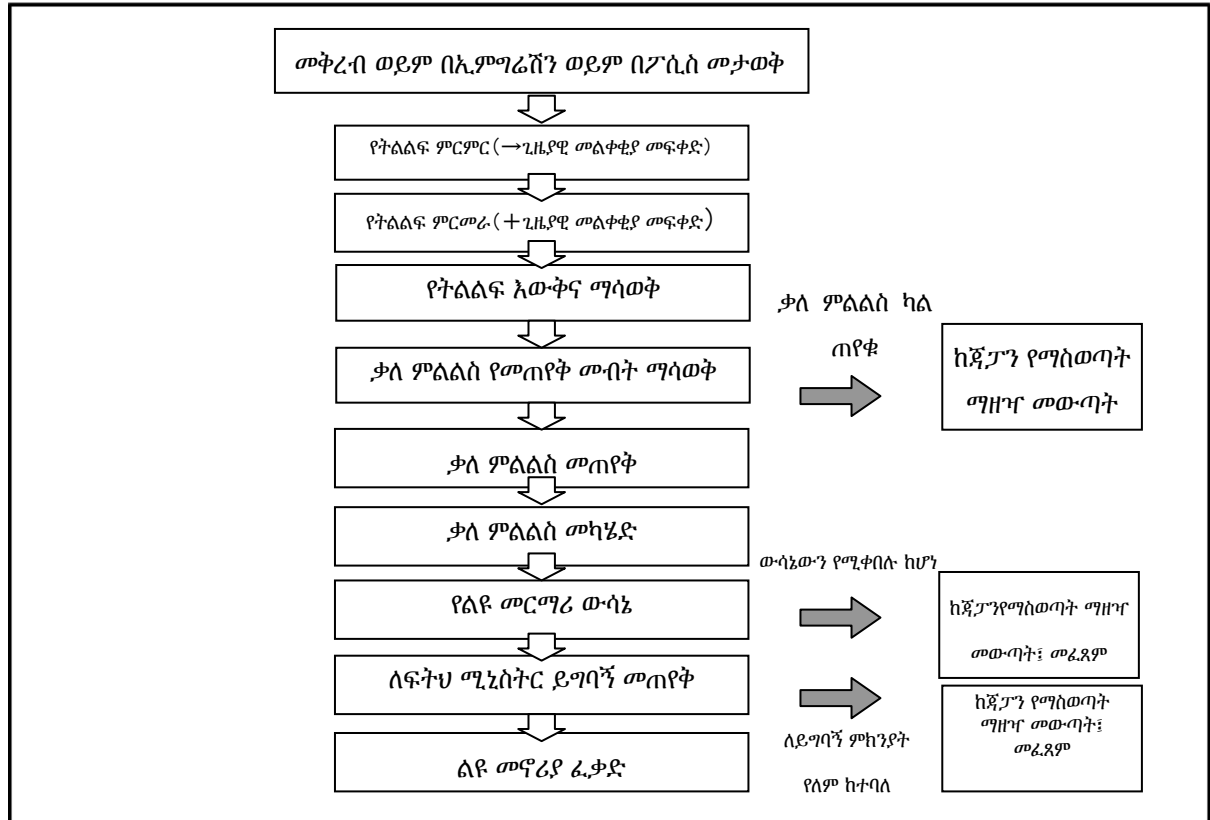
መቅረብ ወይም በኢምግሬሽን ወይም በፖሲስ መታወቅ

የትልልፍ ምርምር（→ጊዜያዊ መልቀቂያ መፍቀድ）

የትልልፍ ምርመራ（＋ጊዜያዊ መልቀቂያ መፍቀድ）

የትልልፍ እውቅና ማሳወቅ

ቃለ ምልልስ የመጠየቅ መብት ማሳወቅ

ቃለ ምልልስ ካል ጠየቁ

ከጃፓን የማስወጣት ማዘዣ መውጣት

ቃለ ምልልስ መጠየቅ

ቃለ ምልልስ መካሄድ

ውሳኔውን የሚቀበሉ ከሆነ

የልዩ መርማሪ ውሳኔ

ከጃፓንየማስወጣት ማዘዣ መውጣት፤ መፈጸም

ለፍትህ ሚኒስትር ይግባኝ መጠየቅ

ከጃፓን የማስወጣት ማዘዣ መውጣት፤ መፈጸም

ለይግባኝ ምክንያት የለም ከተባለ

ልዩ መኖሪያ ፈቃድ